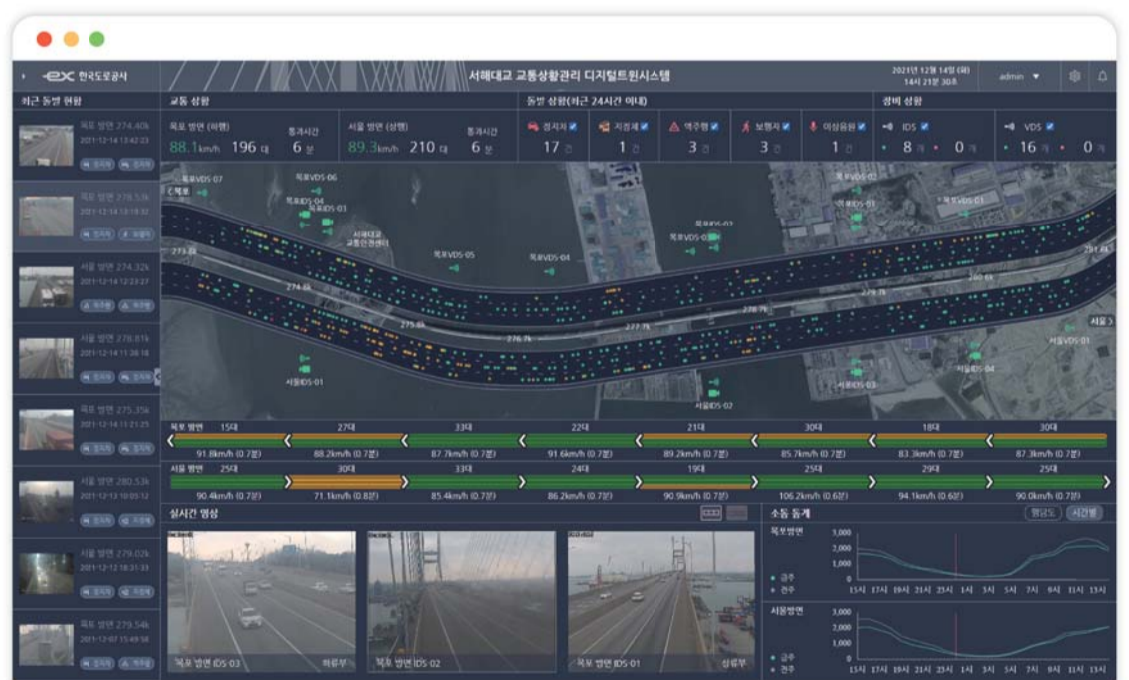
ex 한국도로공사

서해대교 교통상황관리 디지털트윈시스템

2021년 12월 14일 (화) 14시 21분 30초

admin

최근 돌발 현황

목포 방면 274.40k
2021-12-14 12:42:23

목포 방면 278.53k
2021-12-14 12:19:32

서울 방면 274.32k
2021-12-14 12:22:27

서울 방면 278.81k
2021-12-14 11:38:18

목포 방면 275.35k
2021-12-14 11:21:25

서울 방면 280.53k
2021-12-13 10:05:12

서울 방면 279.02k
2021-12-12 18:31:33

목포 방면 279.54k
2021-12-07 15:49:58

교통 상황

목포 방면 (하행) 88.1 km/h 196 대 통과시간 6 분

서울 방면 (상행) 89.3 km/h 210 대 통과시간 6 분

돌발 상황(최근 24시간 이내)

정지차 17 건
지정체 1 건
역주행 3 건
보행자 3 건
이상음원 1 건

설비 상황

IDS 8 개 0 개

VDS 16 개 0 개

목포VDS-07
목포VDS-06
목포IDS-04
목포IDS-03
서해대교 교통관제센터
목포VDS-05
목포VDS-04
목포VDS-03
목포IDS-02
목포IDS-01
목포VDS-01
목포
273.2k
274.8k
275.8k
276.7k
277.7k
278.7k
279.7k
280.6k
281.4k
서울
서울VDS-01
서울IDS-04
서울IDS-03
서울IDS-02
서울IDS-01

목포 방면 15대 27대 33대 22대 21대 30대 18대 30대
91.8km/h (0.7분) 88.2km/h (0.7분) 87.7km/h (0.7분) 91.6km/h (0.7분) 89.2km/h (0.7분) 85.7km/h (0.7분) 83.3km/h (0.7분) 87.3km/h (0.7분)

서울 방면 25대 30대 33대 24대 19대 25대 29대 25대
90.4km/h (0.7분) 71.1km/h (0.8분) 85.4km/h (0.7분) 86.2km/h (0.7분) 90.9km/h (0.7분) 106.2km/h (0.6분) 94.1km/h (0.6분) 90.0km/h (0.7분)

실시간 영상

목포 방면 IDS-03 하류부
목포 방면 IDS-02
목포 방면 IDS-01 상류부

소통 통계
평균도 시간별

목포방면
3,000
2,000
1,000
0
금주
전주
15시 17시 19시 21시 23시 1시 3시 5시 7시 9시 11시 13시

서울방면
3,000
2,000
1,000
0
금주
전주
15시 17시 19시 21시 23시 1시 3시 5시 7시 9시 11시 13시